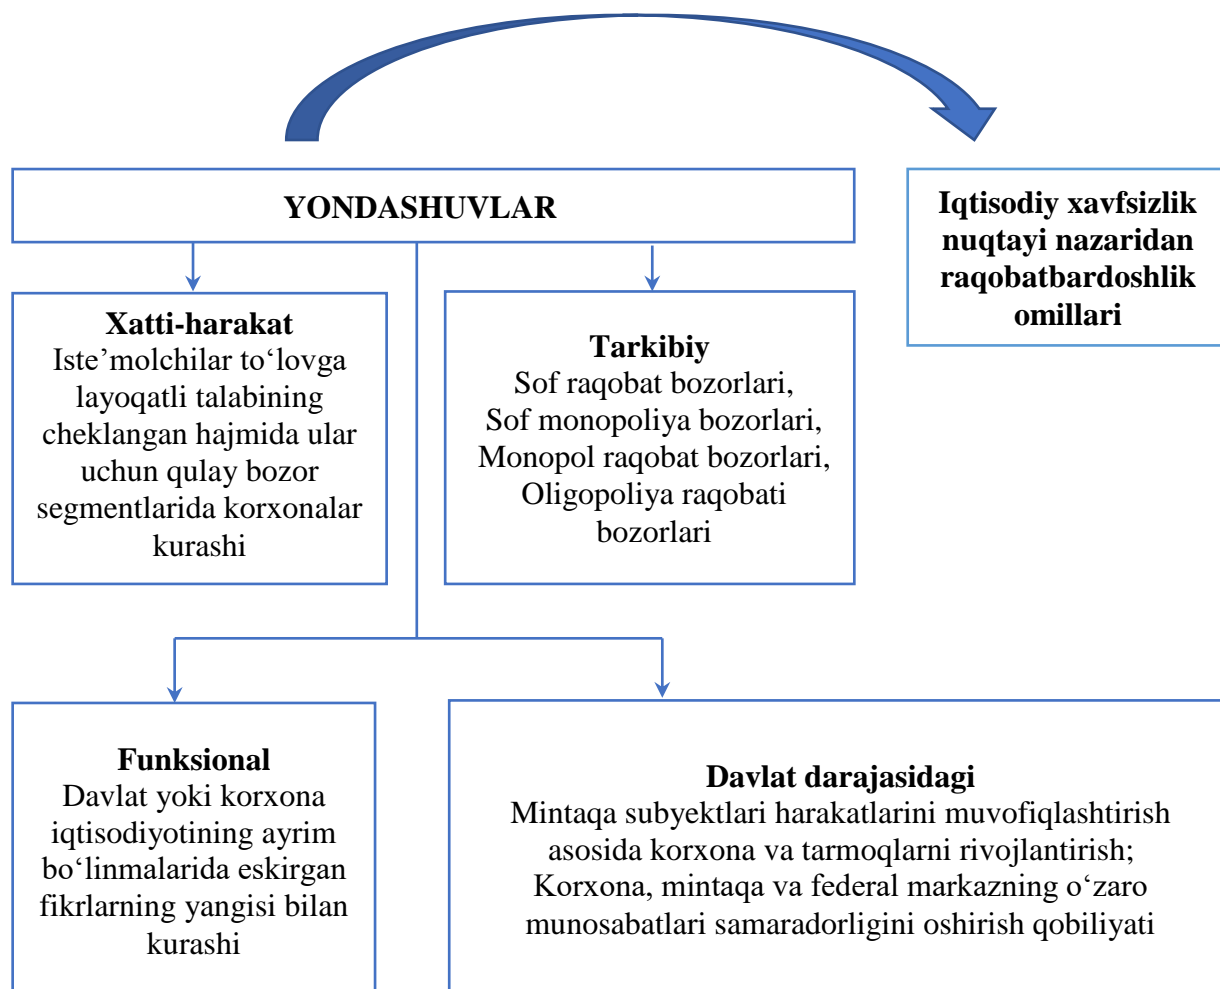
YONDASHUVLAR

Iqtisodiy xavfsizlik nuqtayi nazaridan raqobatbardoshlik omillari

Xatti-harakat
Iste’molchilar to‘lovga layoqatli talabining cheklangan hajmida ular uchun qulay bozor segmentlarida korxonalar kurashi

Tarkibiy
Sof raqobat bozorlari,
Sof monopoliya bozorlari,
Monopol raqobat bozorlari,
Oligopoliya raqobati bozorlari

Funksional
Davlat yoki korxona iqtisodiyotining ayrim bo‘linmalarida eskirgan fikrlarning yangisi bilan kurashi

Davlat darajasidagi
Mintaqa subyektlari harakatlarini muvofiqlashtirish asosida korxona va tarmoqlarni rivojlantirish;
Korxona, mintaqa va federal markazning o‘zaro munosabatlari samaradorligini oshirish qobiliyati